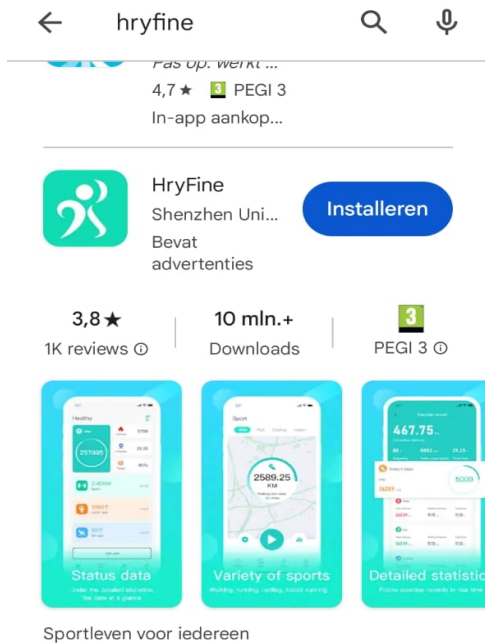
hryfine

Pas op: werkt ...
4,7 ★ 3 PEGI 3
In-app aankop...

HryFine
Shenzhen Uni...
Bevat advertenties
Installeren

3,8 ★
1K reviews ⓘ
10 mln.+
Downloads
3
PEGI 3 ⓘ

Healthy
257995
Status data

Sport
2589.25
KM
Variety of sports

467.75
5000
Detailed statistic

Sportleven voor iedereen